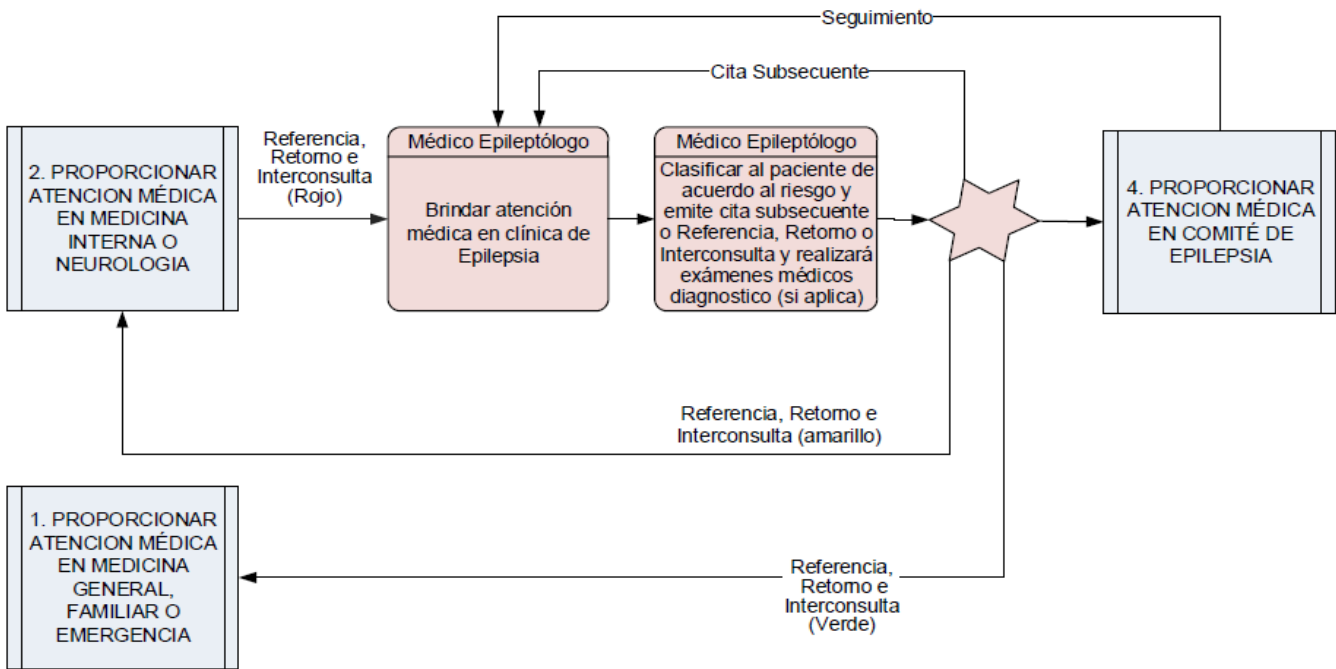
Seguimiento

Cita Subsecuente

2. PROPORCIONAR ATENCION MÉDICA EN MEDICINA INTERNA O NEUROLOGIA

Referencia, Retorno e Interconsulta (Rojo)

Médico Epileptólogo

Brindar atención médica en clínica de Epilepsia

Médico Epileptólogo

Clasificar al paciente de acuerdo al riesgo y emite cita subsecuente o Referencia, Retorno o Interconsulta y realizará exámenes médicos diagnostico (si aplica)

4. PROPORCIONAR ATENCION MÉDICA EN COMITÉ DE EPILEPSIA

Referencia, Retorno e Interconsulta (amarillo)

1. PROPORCIONAR ATENCION MÉDICA EN MEDICINA GENERAL, FAMILIAR O EMERGENCIA

Referencia, Retorno e Interconsulta (Verde)